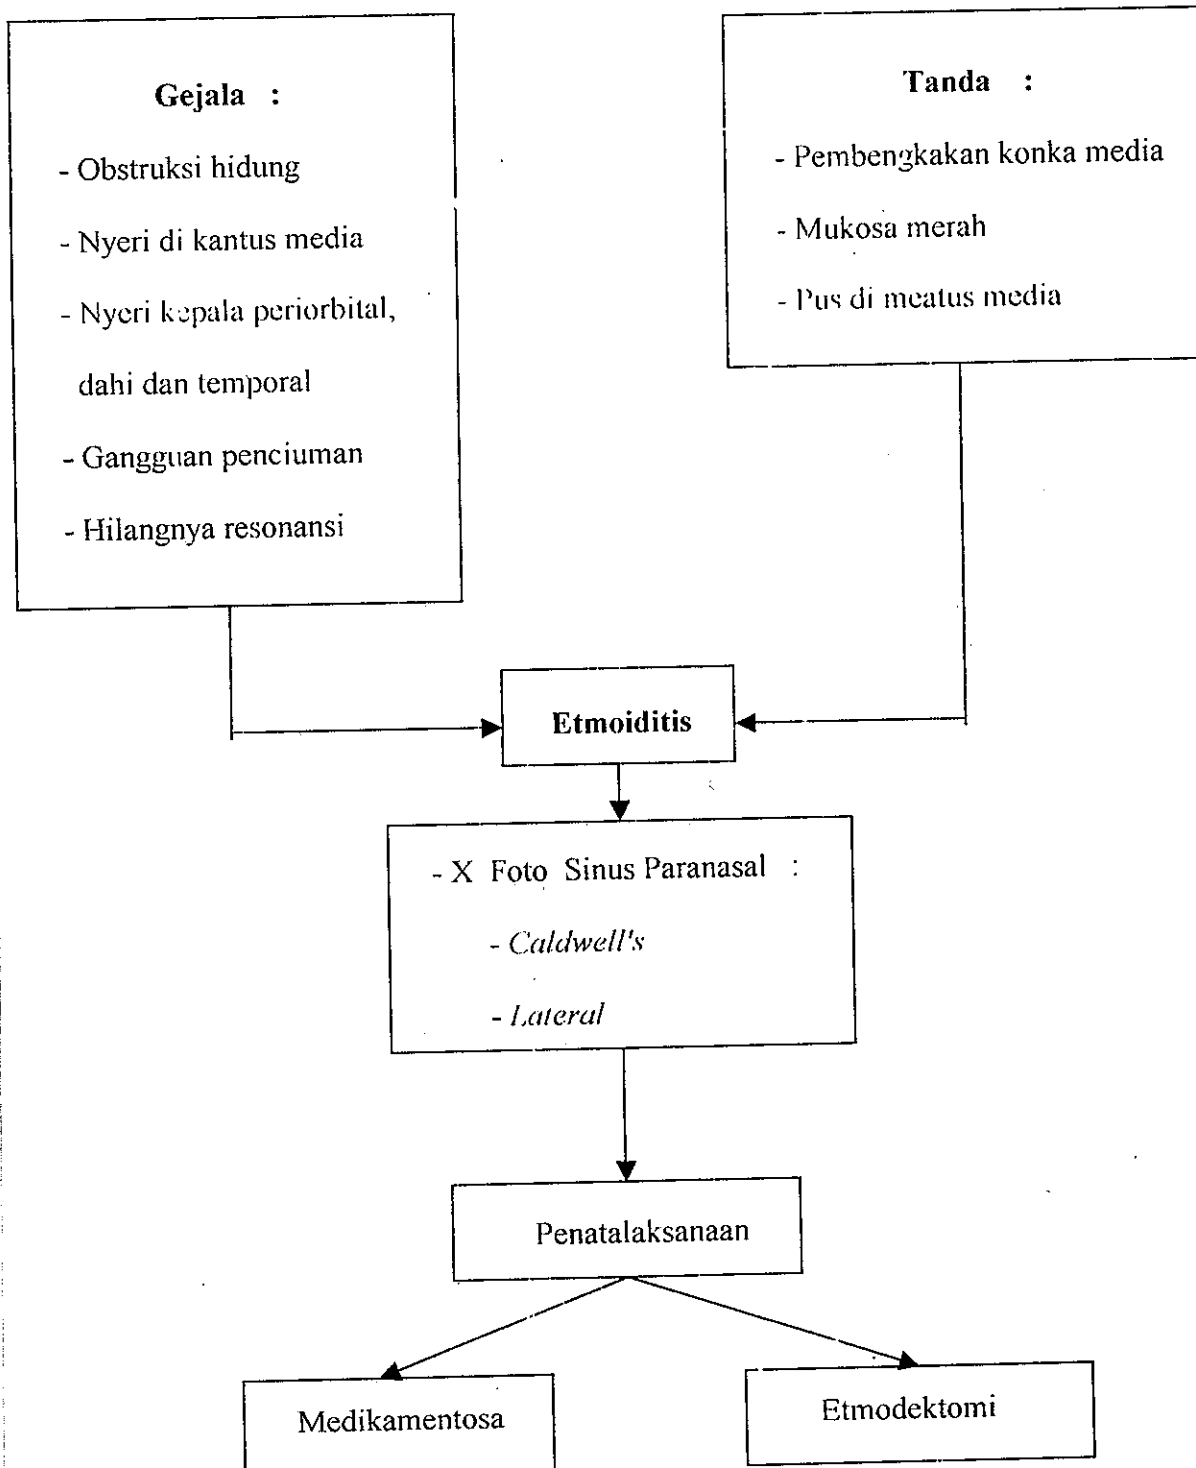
Gejala :

- Obstruksi hidung

- Nyeri di kantus media

- Nyeri kepala periorbital, dahi dan temporal

- Gangguan penciuman

- Hilangnya resonansi

Tanda :

- Pembengkakan konka media

- Mukosa merah

- Pus di meatus media

Etmoiditis

- X Foto Sinus Paranasal :

- *Caldwell's*

- *Lateral*

Penatalaksanaan

Medikamentosa

Etmodektomi